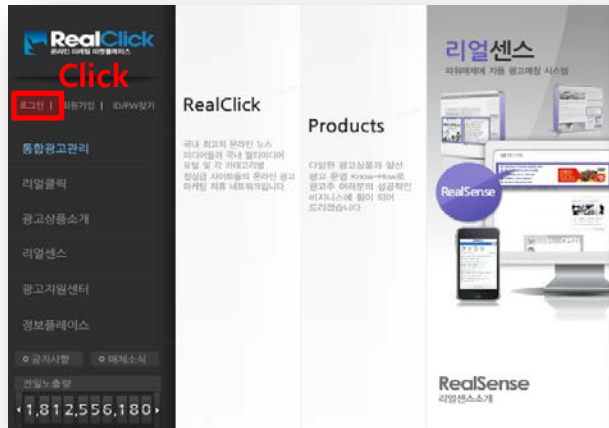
RealClick
온라인 마케팅 미디어플레이스

Click

로그인 | 회원가입 | ID/PW찾기

통합광고관리

리얼클릭

광고상품소개

리얼센스

광고지원센터

정보플레이스

공지사항

매체소식

전일노출량

1,812,556,180

RealClick

국내 최고의 온라인 뉴스 미디어들과 국내 멀티미디어 포털 및 각 카테고리별 정상급 사이트들의 온라인 광고 마케팅 제휴 네트워크입니다.

Products

다양한 광고상품과 앞선 광고 운영 Know-How로 광고주 여러분의 성공적인 비지니스에 힘이 되어 드리겠습니다.

리얼센스

자위체계에 자동 광고매칭 시스템

RealSense

RealSense

리얼센스소개